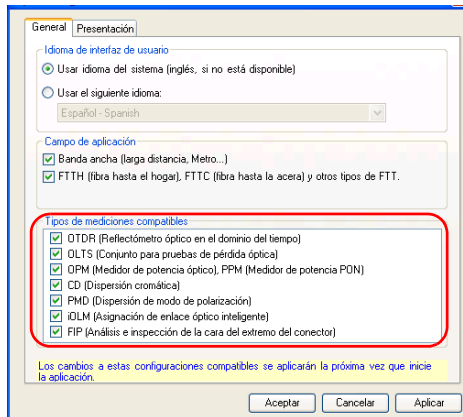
General Presentación

Idioma de interfaz de usuario

Usar idioma del sistema (inglés, si no está disponible)

Usar el siguiente idioma:

Español - Spanish

Campo de aplicación

Banda ancha (larga distancia, Metro...)

FTTH (fibra hasta el hogar), FTTC (fibra hasta la acera) y otros tipos de FTT.

Tipos de mediciones compatibles

OTDR (Reflectómetro óptico en el dominio del tiempo)

OLTS (Conjunto para pruebas de pérdida óptica)

OPM (Medidor de potencia óptico), PPM (Medidor de potencia PON)

CD (Dispersión cromática)

PMD (Dispersión de modo de polarización)

iOLM (Asignación de enlace óptico inteligente)

FIP (Análisis e inspección de la cara del extremo del conector)

Los cambios a estas configuraciones compatibles se aplicarán la próxima vez que inicie la aplicación.

Aceptar Cancelar Aplicar